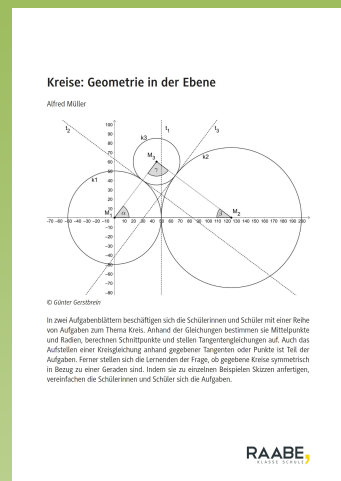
Kreise: Geometrie in der Ebene

Alfred Müller

$t_2$ $t_1$ $t_3$ k3 k2 k1 $M_3$ $M_1$ $M_2$ γ α β

100 90 80 70 60 50 40 30 20 10 −10 −20 −30 −40 −50 −60 −70 −80

−70 −60 −50 −40 −30 −20 −10 10 20 30 40 50 60 70 80 90 100 110 120 130 140 150 160 170 180 190 200

© Günter Gerstbrein

In zwei Aufgabenblättern beschäftigen sich die Schülerinnen und Schüler mit einer Reihe von Aufgaben zum Thema Kreis. Anhand der Gleichungen bestimmen sie Mittelpunkte und Radien, berechnen Schnittpunkte und stellen Tangentengleichungen auf. Auch das Aufstellen einer Kreisgleichung anhand gegebener Tangenten oder Punkte ist Teil der Aufgaben. Ferner stellen sich die Lernenden der Frage, ob gegebene Kreise symmetrisch in Bezug zu einer Geraden sind. Indem sie zu einzelnen Beispielen Skizzen anfertigen, vereinfachen die Schülerinnen und Schüler sich die Aufgaben.

RAABE
KLASSE SCHULE